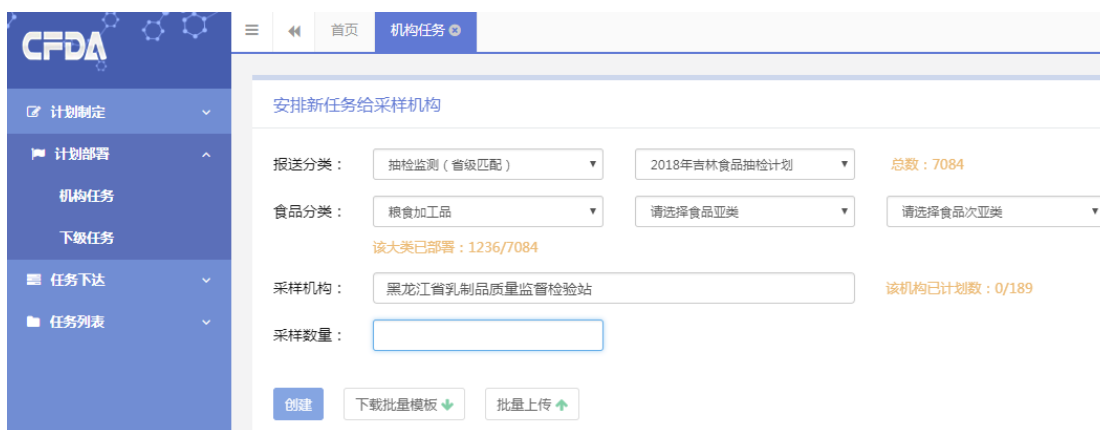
CFDA

计划制定

计划部署

机构任务

下级任务

任务下达

任务列表

首页

机构任务

安排新任务给采样机构

报送分类：
抽检监测（省级匹配）
2018年吉林食品抽检计划
总数：7084

食品分类：
粮食加工品
请选择食品亚类
请选择食品次亚类

该大类已部署：1236/7084

采样机构：
黑龙江省乳制品质量监督检验站
该机构已计划数：0/189

采样数量：

创建
下载批量模板
批量上传